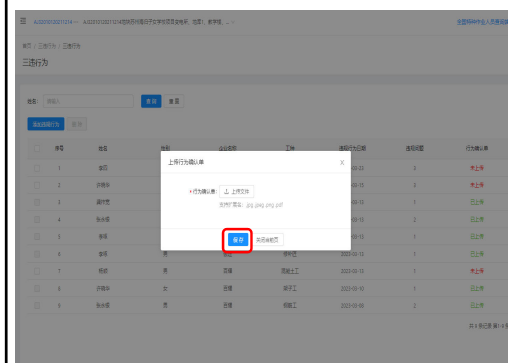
上传行为确认单

* 行为确认单: 上传文件

支持扩展名: .jpg .jpeg .png .pdf

保存

关闭当前页

三违行为

查询

重置

序号

姓名

性别

企业名称

工种

违规行为日期

违规问题

行为确认单

1

2

3

4

5

6

7

8

9

未上传

已上传

2023-03-15

2023-03-08

共 9 条记录